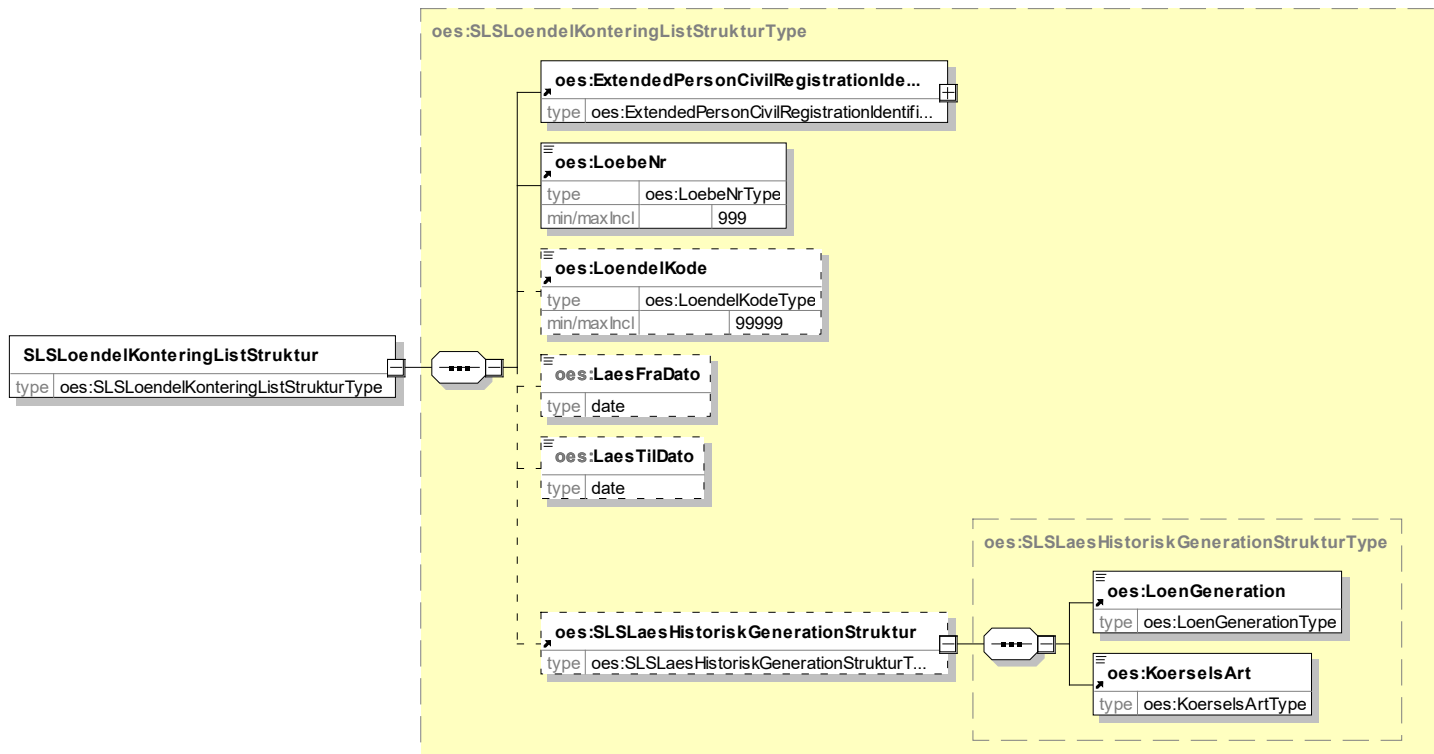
oes:SLSLoendelKonteringListStrukturType

SLSLoendelKonteringListStruktur
type oes:SLSLoendelKonteringListStrukturType

oes:ExtendedPersonCivilRegistrationIde...
type oes:ExtendedPersonCivilRegistrationIdentifi...

oes:LoebeNr
type oes:LoebeNrType
min/maxIncl 999

oes:LoendelKode
type oes:LoendelKodeType
min/maxIncl 99999

oes:LaesFraDato
type date

oes:LaesTilDato
type date

oes:SLSLaesHistoriskGenerationStrukturType

oes:SLSLaesHistoriskGenerationStruktur
type oes:SLSLaesHistoriskGenerationStrukturT...

oes:LoenGeneration
type oes:LoenGenerationType

oes:KoerselsArt
type oes:KoerselsArtType